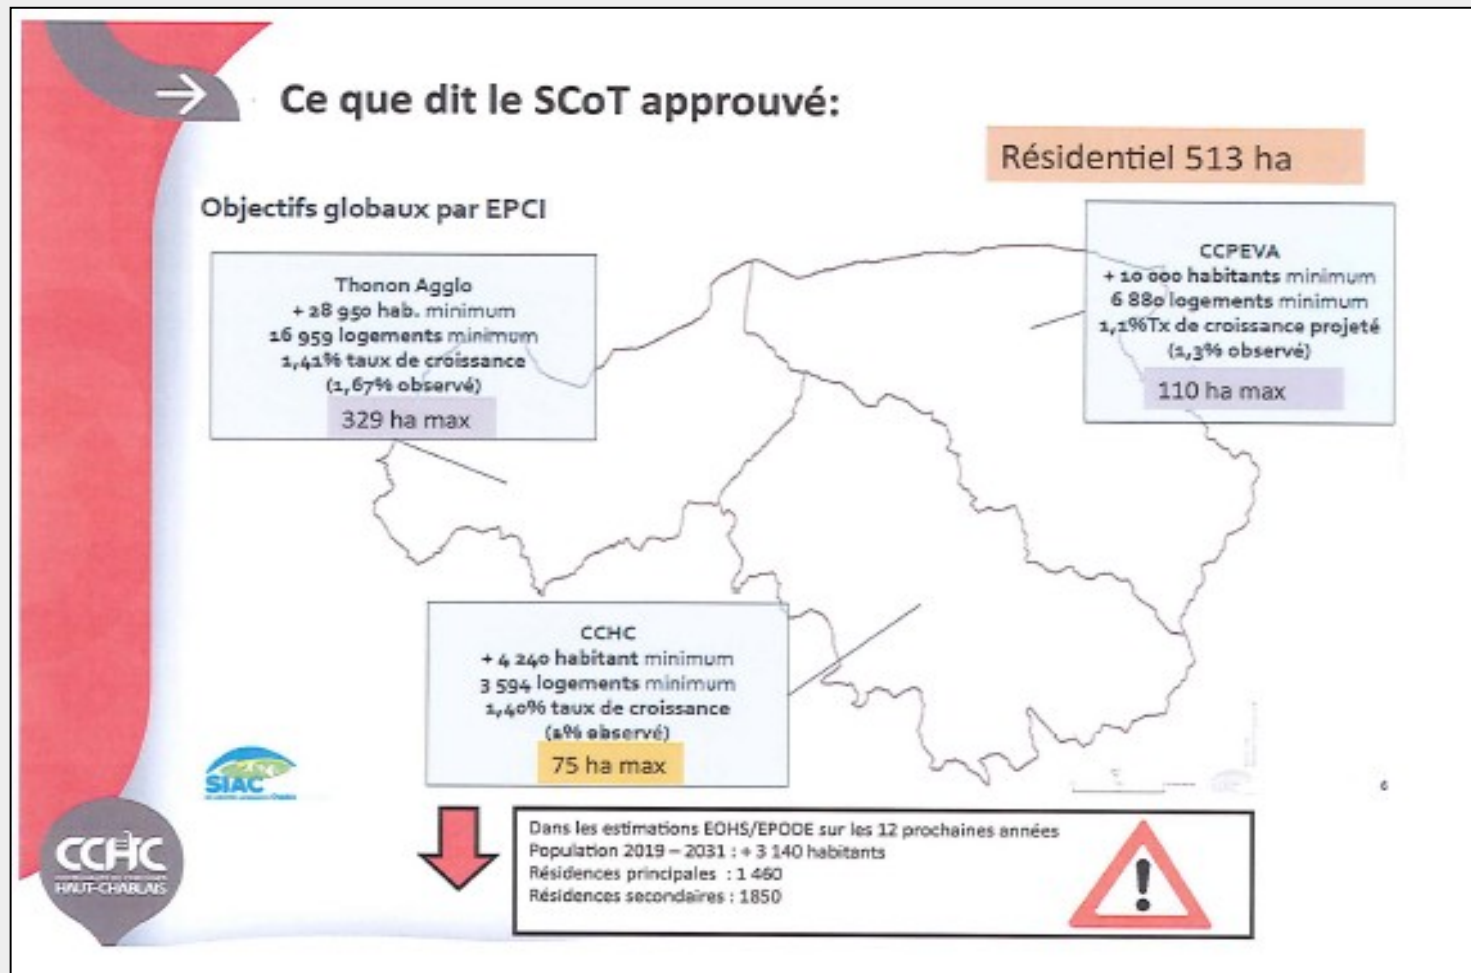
Ce que dit le SCoT approuvé:

Résidentiel 513 ha

Objectifs globaux par EPCI

Thonon Agglo
+ 28 950 hab. minimum
16 959 logements minimum
1,41% taux de croissance
(1,67% observé)
329 ha max

CCPEVA
+ 10 000 habitants minimum
6 880 logements minimum
1,1%Tx de croissance projeté
(1,3% observé)
110 ha max

CCHC
+ 4 240 habitant minimum
3 594 logements minimum
1,40% taux de croissance
(1% observé)
75 ha max

SIAC

CCHC
HAUT-CHABLAIS

Dans les estimations EOHS/EPODE sur les 12 prochaines années
Population 2019 – 2031 : + 3 140 habitants
Résidences principales : 1 460
Résidences secondaires : 1850

6